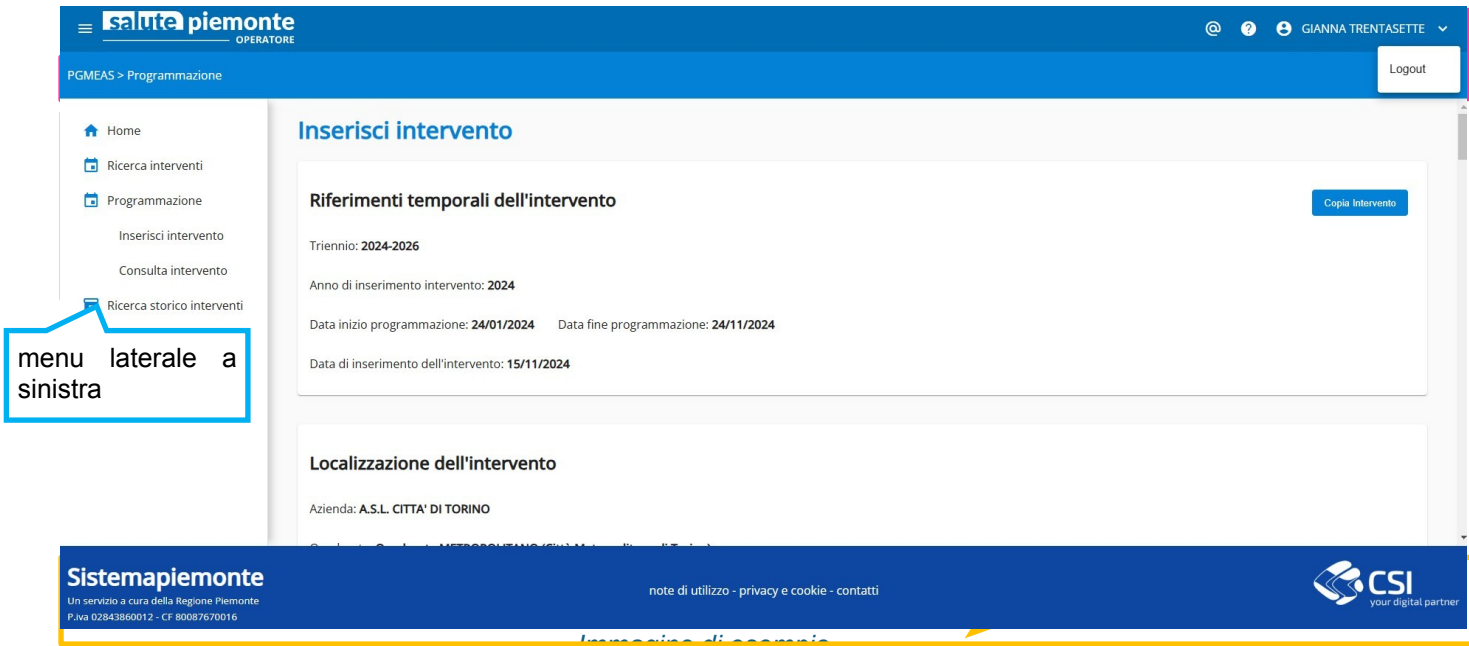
salute piemonte
OPERATORE

GIANNA TRENTASETTE

Logout

PGMEAS > Programmazione

Home
Ricerca interventi
Programmazione
Inserisci intervento
Consulta intervento
Ricerca storico interventi

menu laterale a sinistra

Inserisci intervento

Riferimenti temporali dell'intervento

Copia Intervento

Triennio: 2024-2026

Anno di inserimento intervento: 2024

Data inizio programmazione: 24/01/2024 Data fine programmazione: 24/11/2024

Data di inserimento dell'intervento: 15/11/2024

Localizzazione dell'intervento

Azienda: A.S.L. CITTA' DI TORINO

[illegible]

Sistemapiemonte
Un servizio a cura della Regione Piemonte
P.iva 02843860012 - CF 80087670016

note di utilizzo - privacy e cookie - contatti

CSI
your digital partner

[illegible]